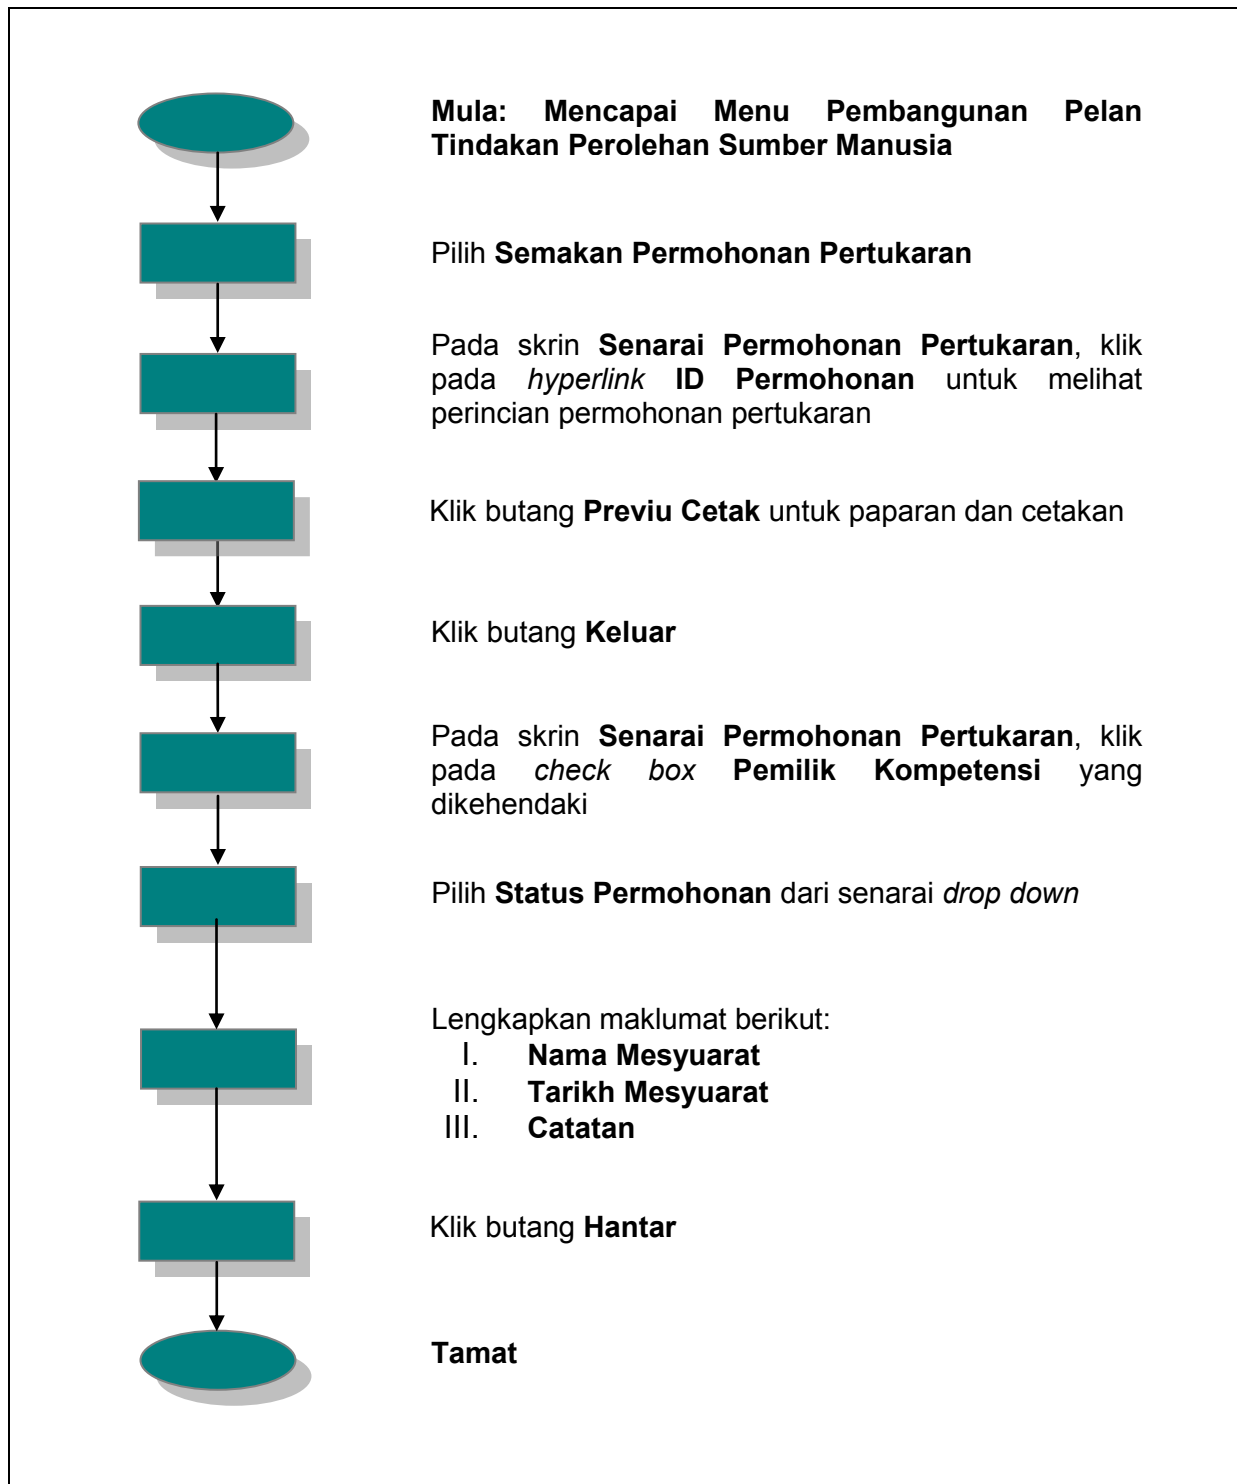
Mula: Mencapai Menu Pembangunan Pelan Tindakan Perolehan Sumber Manusia

Pilih Semakan Permohonan Pertukaran

Pada skrin Senarai Permohonan Pertukaran, klik pada hyperlink ID Permohonan untuk melihat perincian permohonan pertukaran

Klik butang Previu Cetak untuk paparan dan cetakan

Klik butang Keluar

Pada skrin Senarai Permohonan Pertukaran, klik pada check box Pemilik Kompetensi yang dikehendaki

Pilih Status Permohonan dari senarai drop down

Lengkapkan maklumat berikut:
I. Nama Mesyuarat
II. Tarikh Mesyuarat
III. Catatan

Klik butang Hantar

Tamat